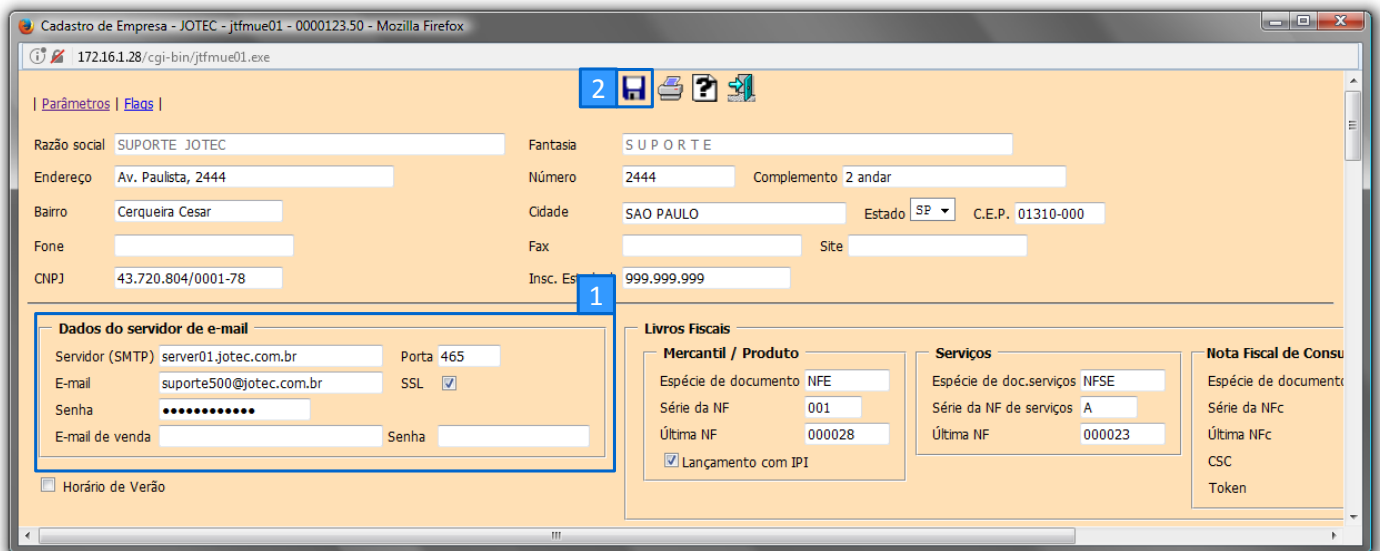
Cadastro de Empresa - JOTEC - jtfmue01 - 0000123.50 - Mozilla Firefox

172.16.1.28/cgi-bin/jtfmue01.exe

2

| Parâmetros | Flags |

Razão social SUPORTE JOTEC
Fantasia S U P O R T E
Endereço Av. Paulista, 2444
Número 2444
Complemento 2 andar
Bairro Cerqueira Cesar
Cidade SAO PAULO
Estado SP
C.E.P. 01310-000
Fone
Fax
Site
CNPJ 43.720.804/0001-78
Insc. Esta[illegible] 999.999.999

1

Dados do servidor de e-mail
Servidor (SMTP) server01.jotec.com.br
Porta 465
E-mail suporte500@jotec.com.br
SSL
Senha ••••••••••••
E-mail de venda
Senha

Horário de Verão

Livros Fiscais
Mercantil / Produto
Espécie de documento NFE
Série da NF 001
Última NF 000028
Lançamento com IPI

Serviços
Espécie de doc.serviços NFSE
Série da NF de serviços A
Última NF 000023

Nota Fiscal de Consu
Espécie de documento
Série da NFc
Última NFc
CSC
Token